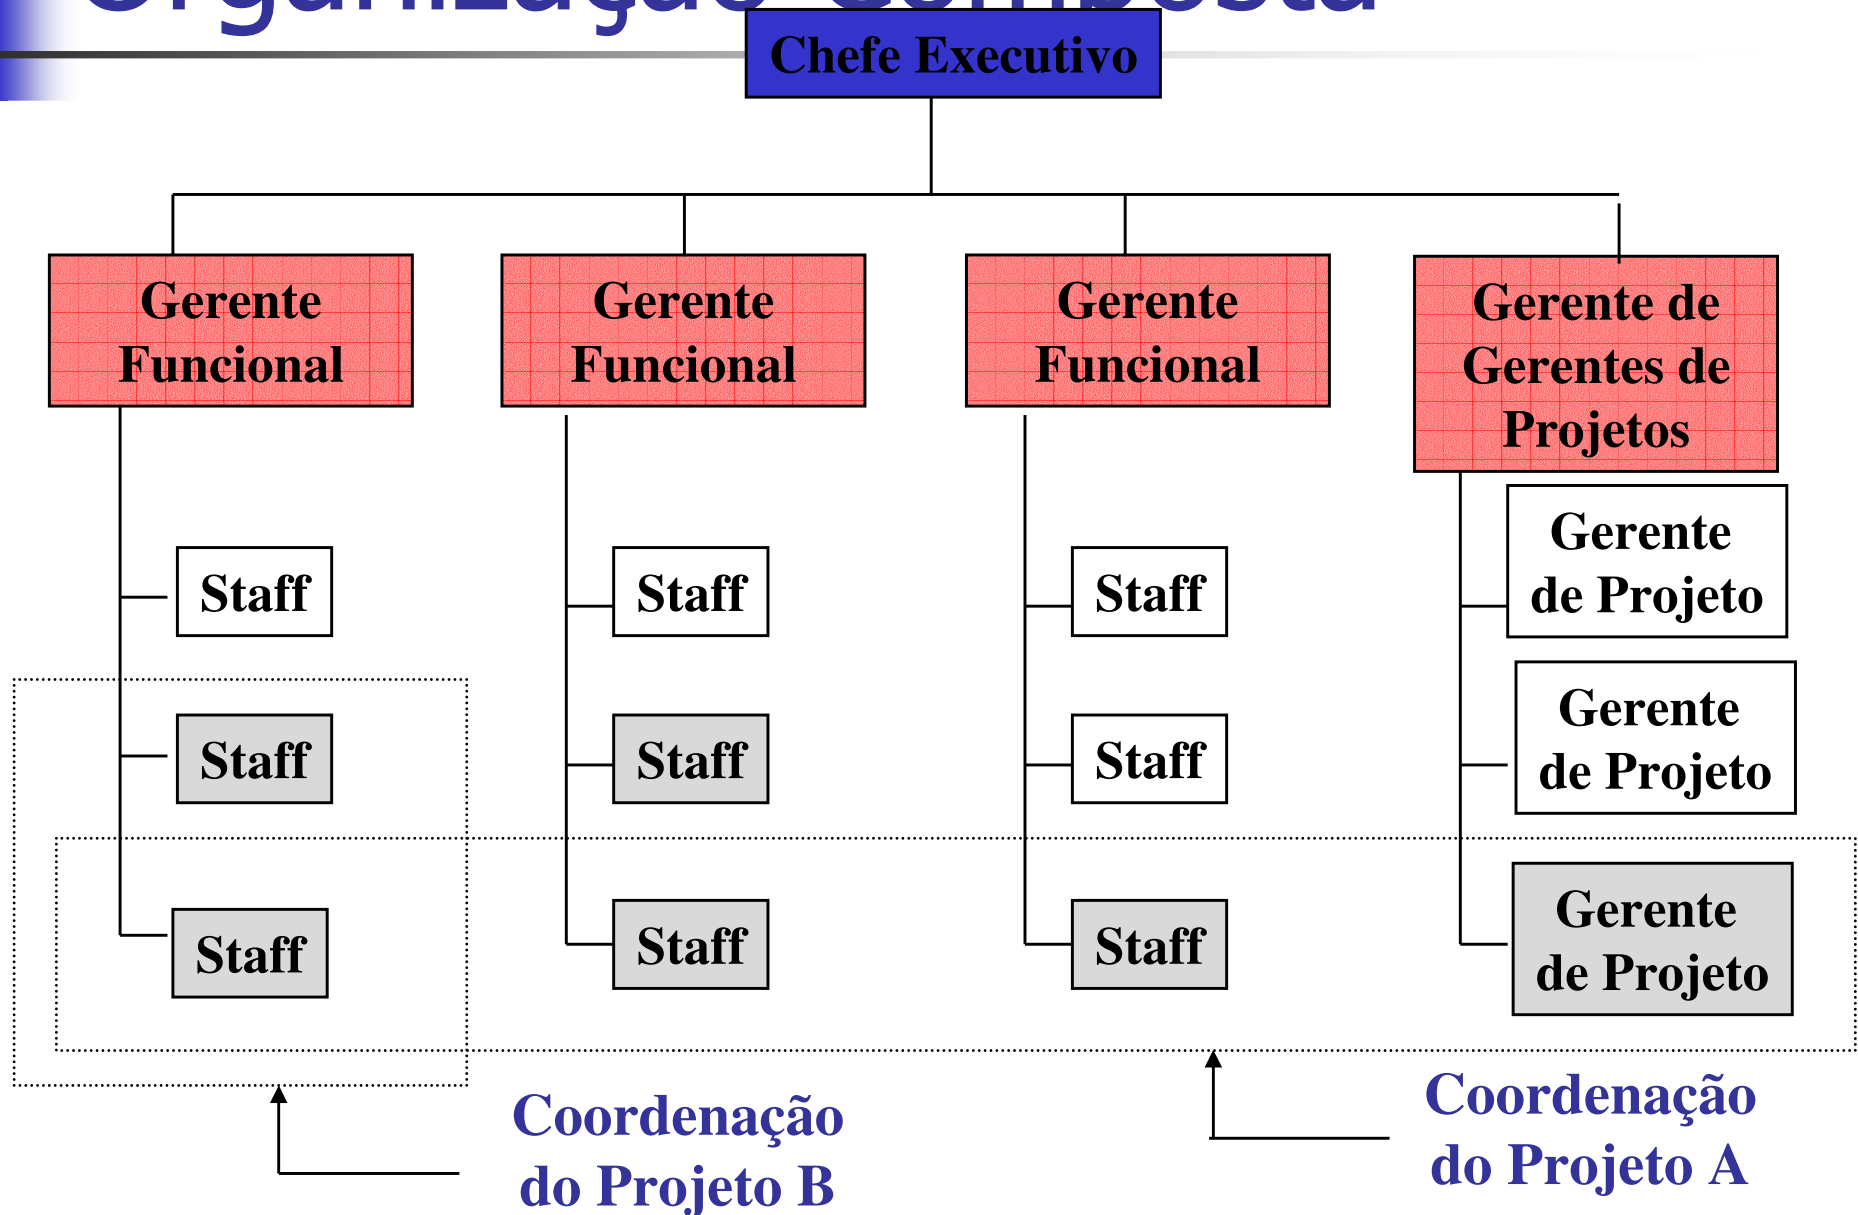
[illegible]

Chefe Executivo

Gerente Funcional

Gerente Funcional

Gerente Funcional

Gerente de Gerentes de Projetos

Staff

Staff

Staff

Staff

Staff

Staff

Staff

Staff

Staff

Gerente de Projeto

Gerente de Projeto

Gerente de Projeto

Coordenação do Projeto B

Coordenação do Projeto A